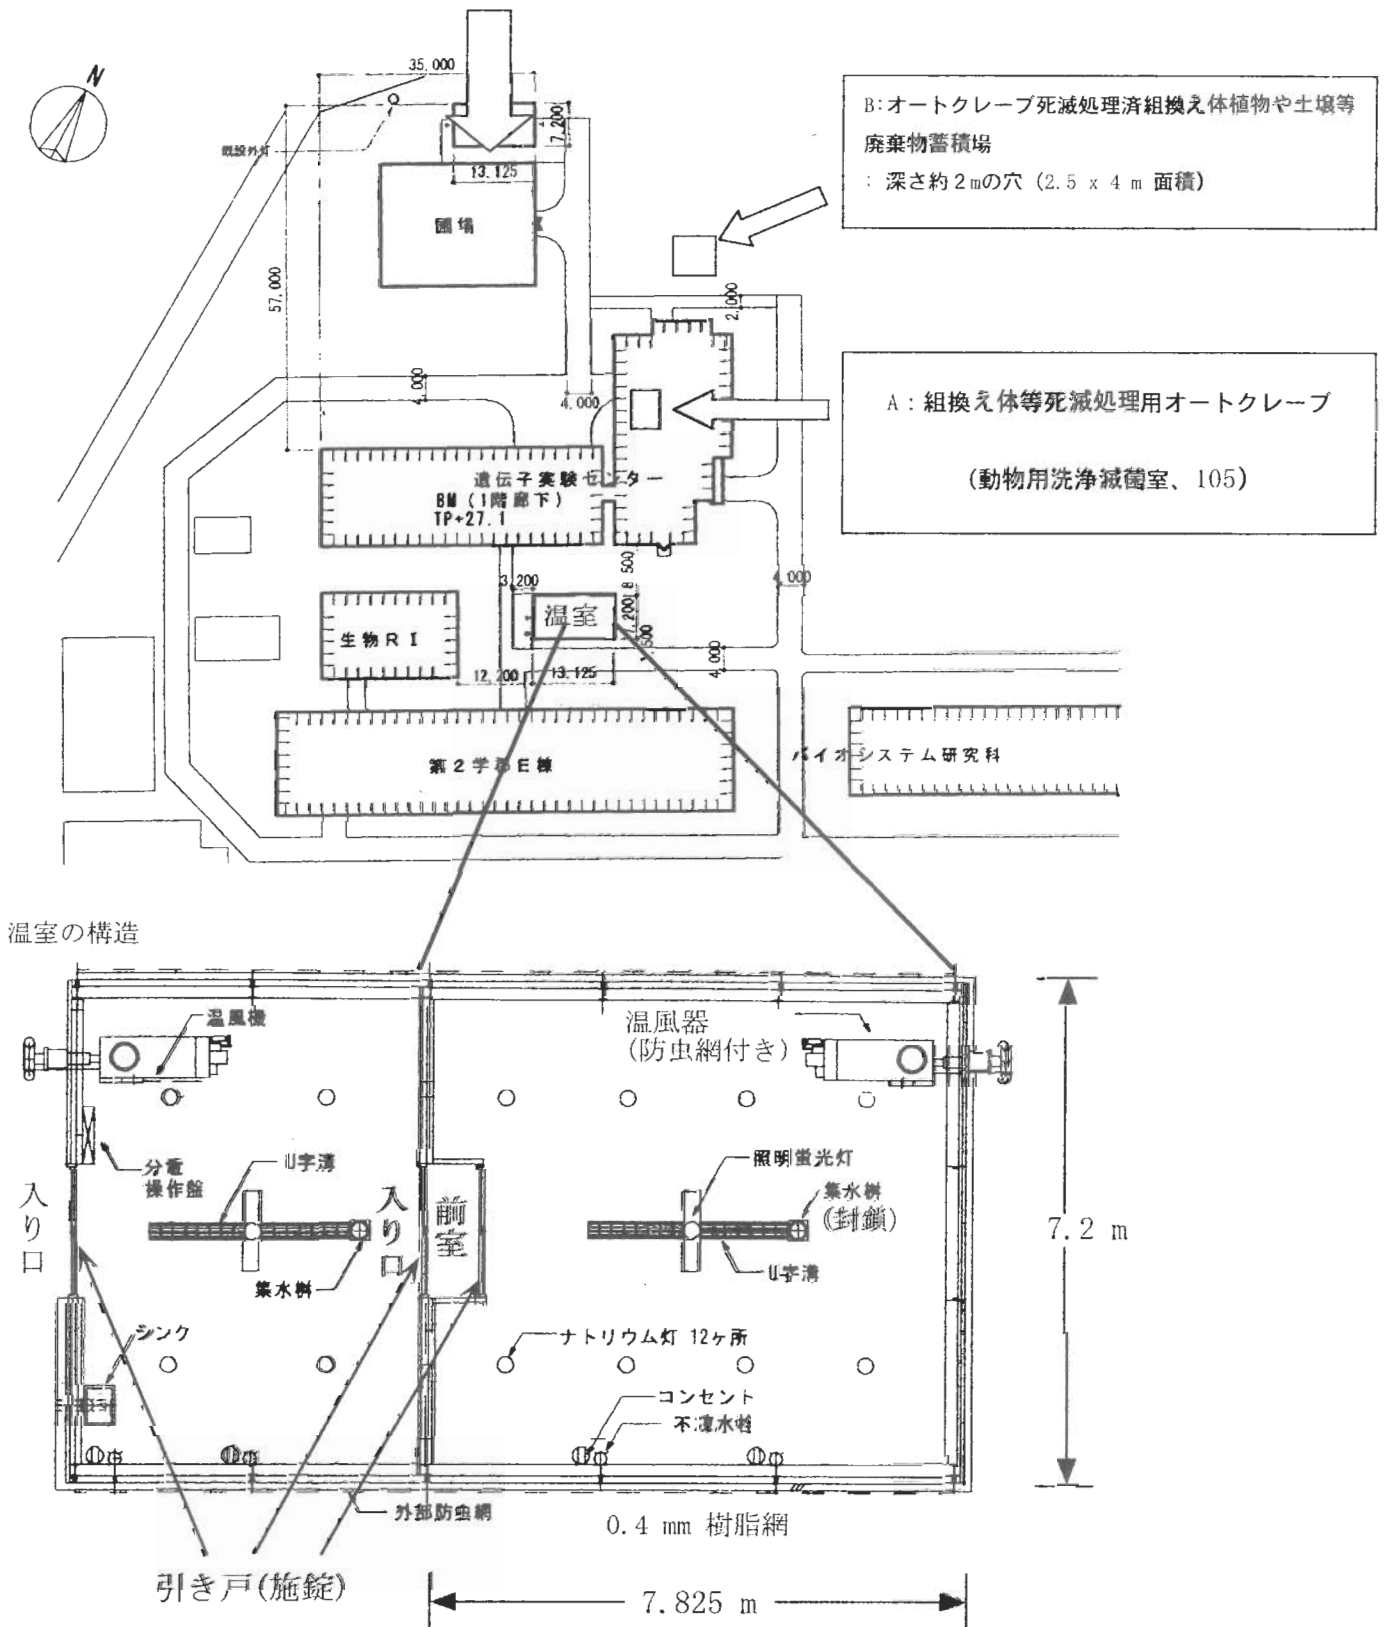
N

35,000

既設外灯

7,200

13,125

圃場

57,000

B:オートクレーブ死滅処理済組換え体植物や土壌等廃棄物蓄積場
：深さ約２mの穴（2.5 x 4 m 面積）

2,000

4,000

4,000

A：組換え体等死滅処理用オートクレーブ

（動物用洗浄滅菌室、105）

遺伝子実験センター
BM（1階廊下）
TP+27.1

500

3,200

8,200

4,000

温室

1,500

生物ＲＩ

12,200

13,125

4,000

第２学部Ｅ棟

バイオシステム研究科

温室の構造

温風機

温風器
（防虫網付き）

分電
操作盤

U字溝

入り口

入り口

前室

照明蛍光灯

集水桝
（封鎖）

集水桝

U字溝

7.2 m

シンク

ナトリウム灯 12ヶ所

コンセント

不凍水栓

外部防虫網

0.4 mm 樹脂網

引き戸(施錠)

7.825 m